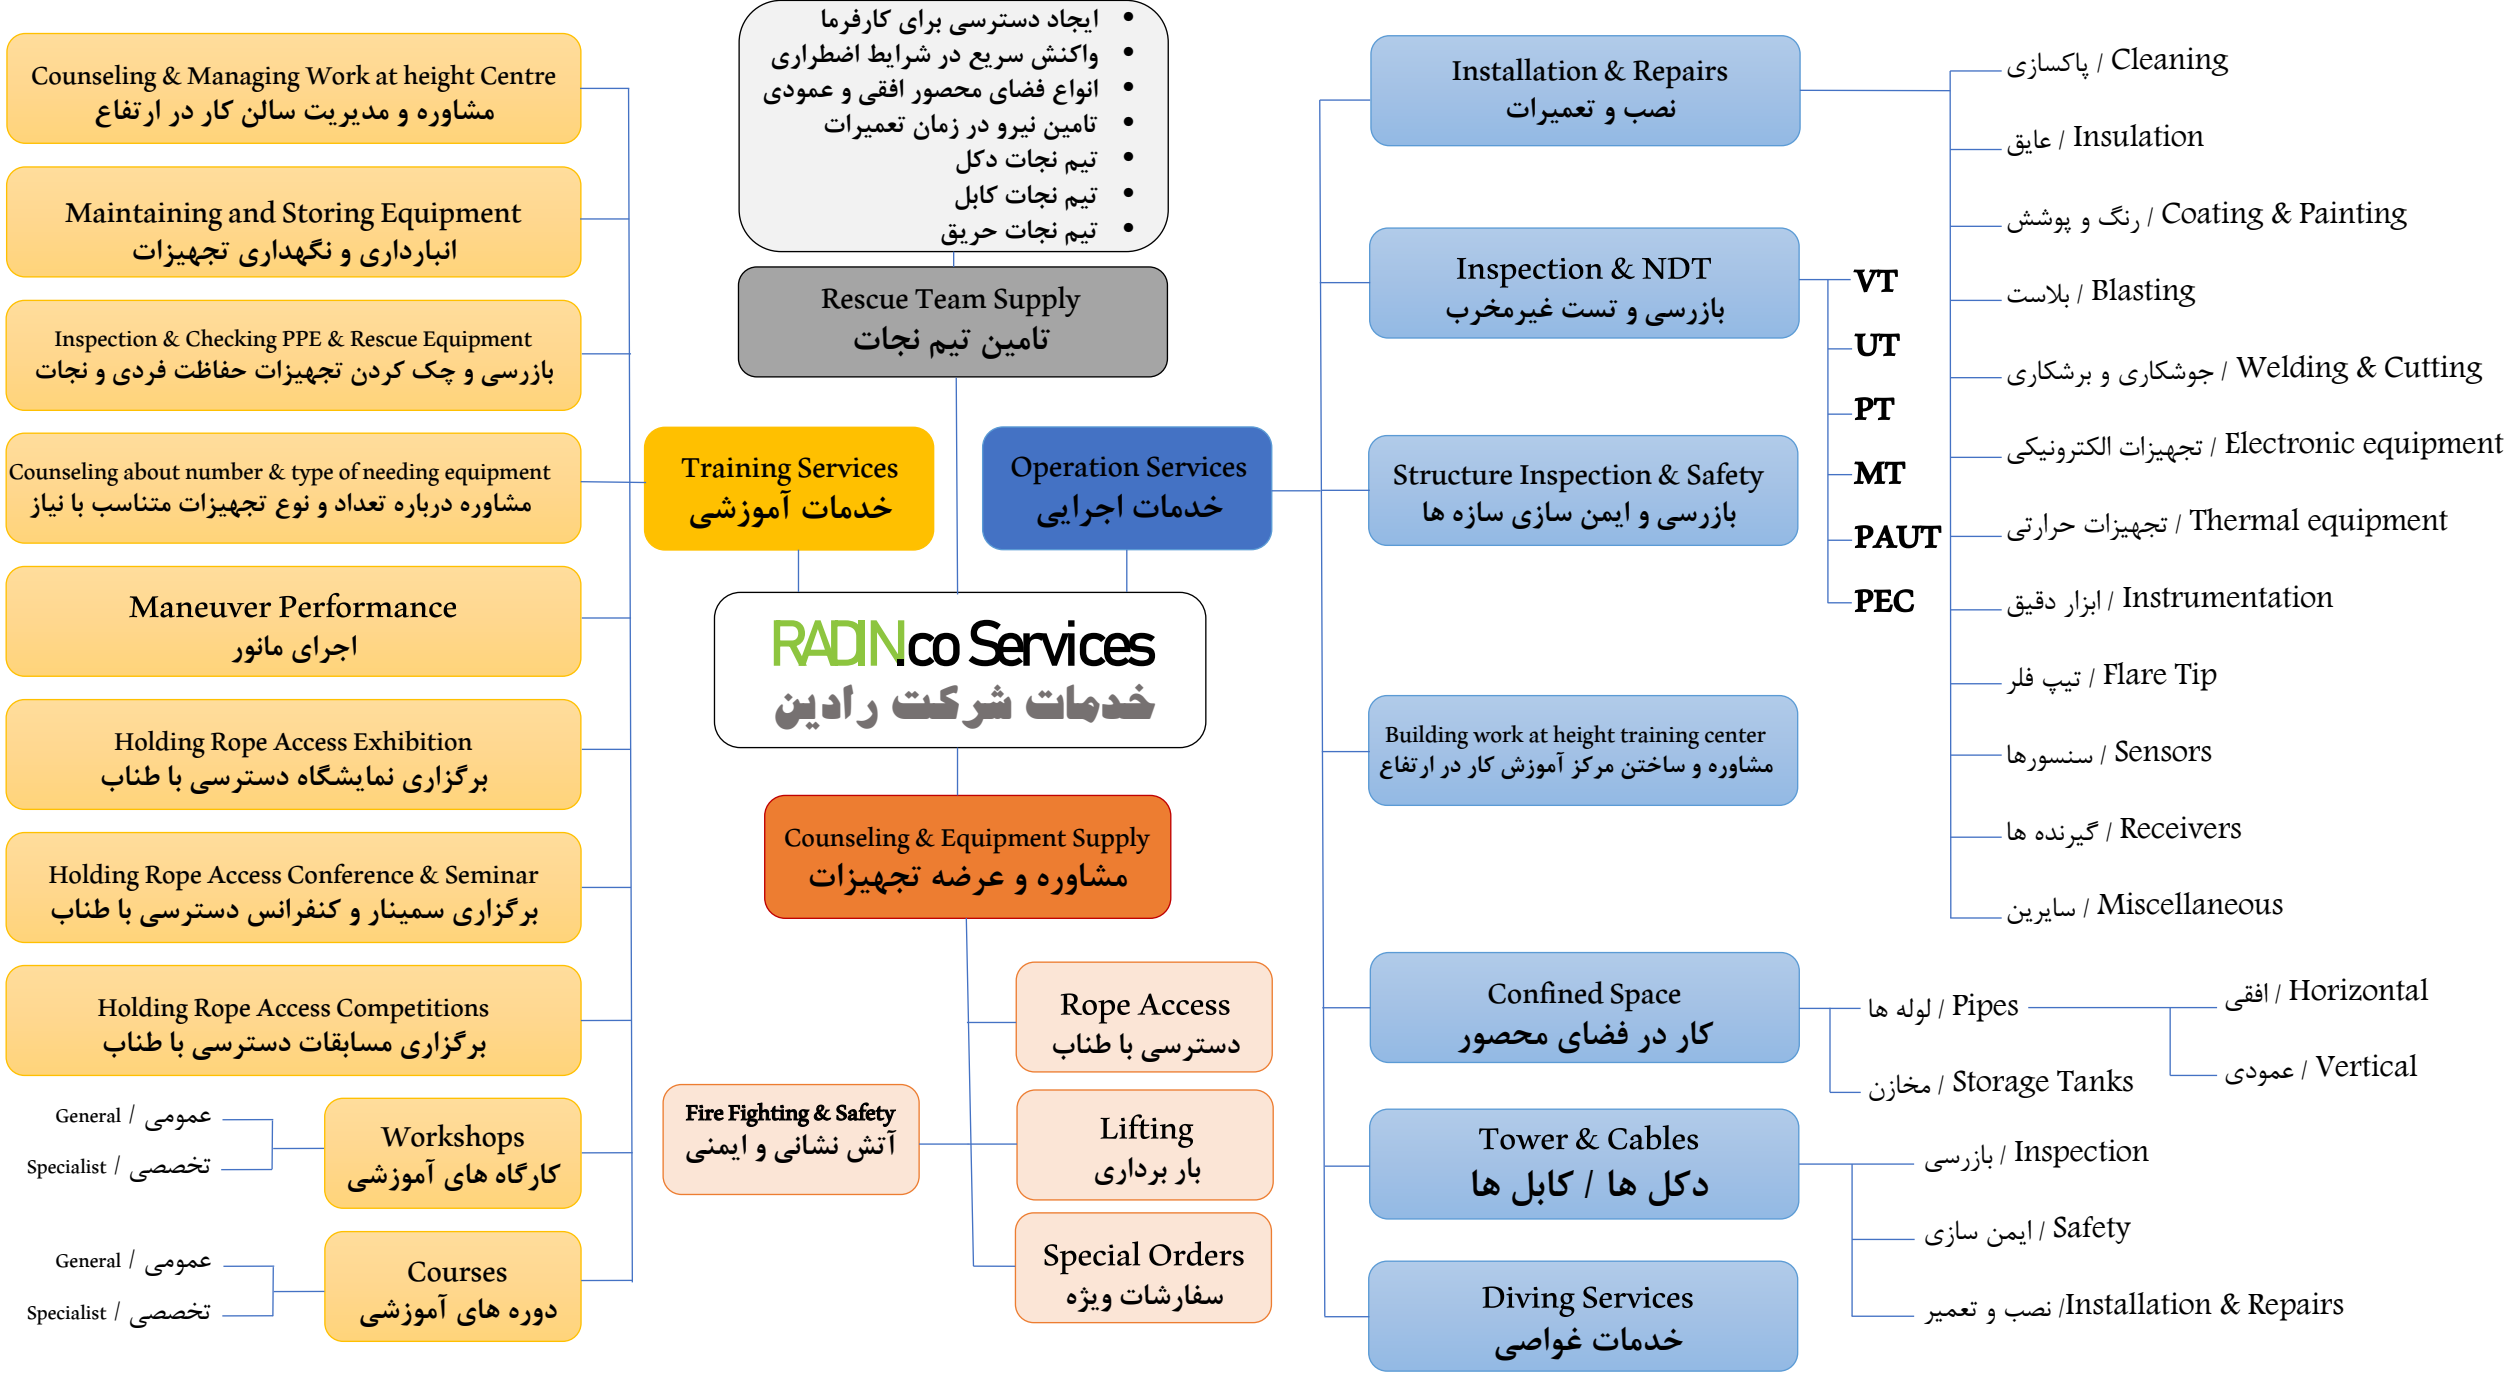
RADINco Services
خدمات شرکت رادین

Training Services
خدمات آموزشی

Counseling & Managing Work at height Centre
مشاوره و مدیریت سالن کار در ارتفاع

Maintaining and Storing Equipment
انبارداری و نگهداری تجهیزات

Inspection & Checking PPE & Rescue Equipment
بازرسی و چک کردن تجهیزات حفاظت فردی و نجات

Counseling about number & type of needing equipment
مشاوره درباره تعداد و نوع تجهیزات متناسب با نیاز

Maneuver Performance
اجرای مانور

Holding Rope Access Exhibition
برگزاری نمایشگاه دسترسی با طناب

Holding Rope Access Conference & Seminar
برگزاری سمینار و کنفرانس دسترسی با طناب

Holding Rope Access Competitions
برگزاری مسابقات دسترسی با طناب

Workshops
کارگاه های آموزشی
General / عمومی
Specialist / تخصصی

Courses
دوره های آموزشی
General / عمومی
Specialist / تخصصی

• ایجاد دسترسی برای کارفرما
• واکنش سریع در شرایط اضطراری
• انواع فضای محصور افقی و عمودی
• تامین نیرو در زمان تعمیرات
• تیم نجات دکل
• تیم نجات کابل
• تیم نجات حریق

Rescue Team Supply
تامین تیم نجات

Counseling & Equipment Supply
مشاوره و عرضه تجهیزات

Fire Fighting & Safety
آتش نشانی و ایمنی

Rope Access
دسترسی با طناب

Lifting
بار برداری

Special Orders
سفارشات ویژه

Operation Services
خدمات اجرایی

Installation & Repairs
نصب و تعمیرات

Inspection & NDT
بازرسی و تست غیرمخرب

VT
UT
PT
MT
PAUT
PEC

Structure Inspection & Safety
بازرسی و ایمن سازی سازه ها

Building work at height training center
مشاوره و ساخت مرکز آموزش کار در ارتفاع

Confined Space
کار در فضای محصور

Tower & Cables
دکل ها / کابل ها

Diving Services
خدمات غواصی

پاکسازی / Cleaning
عایق / Insulation
رنگ و پوشش / Coating & Painting
بلاست / Blasting
جوشکاری و برشکاری / Welding & Cutting
تجهیزات الکترونیکی / Electronic equipment
تجهیزات حرارتی / Thermal equipment
ابزار دقیق / Instrumentation
تیپ فلر / Flare Tip
سنسورها / Sensors
گیرنده ها / Receivers
سایرین / Miscellaneous

لوله ها / Pipes
مخازن / Storage Tanks
افقی / Horizontal
عمودی / Vertical

بازرسی / Inspection
ایمن سازی / Safety
نصب و تعمیر /Installation & Repairs